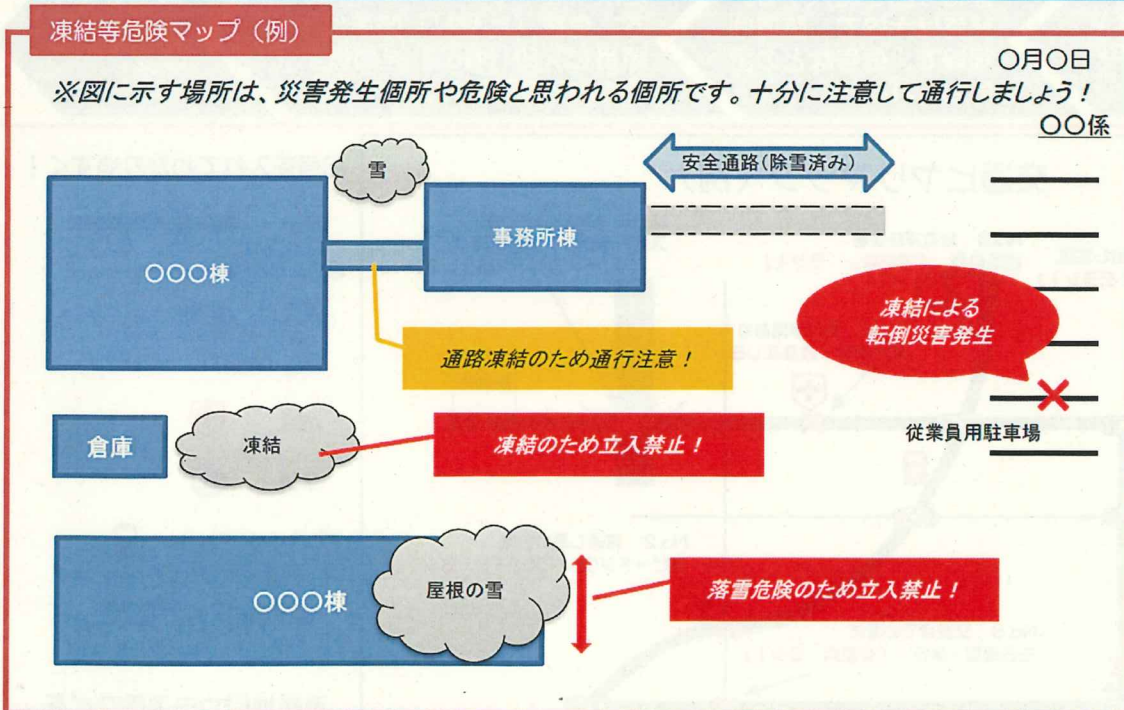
凍結等危険マップ（例）

○月○日

※図に示す場所は、災害発生個所や危険と思われる個所です。十分に注意して通行しましょう！

○○係

雪

安全通路（除雪済み）

○○○棟

事務所棟

凍結による転倒災害発生

通路凍結のため通行注意！

倉庫

凍結

凍結のため立入禁止！

従業員用駐車場

○○○棟

屋根の雪

落雪危険のため立入禁止！